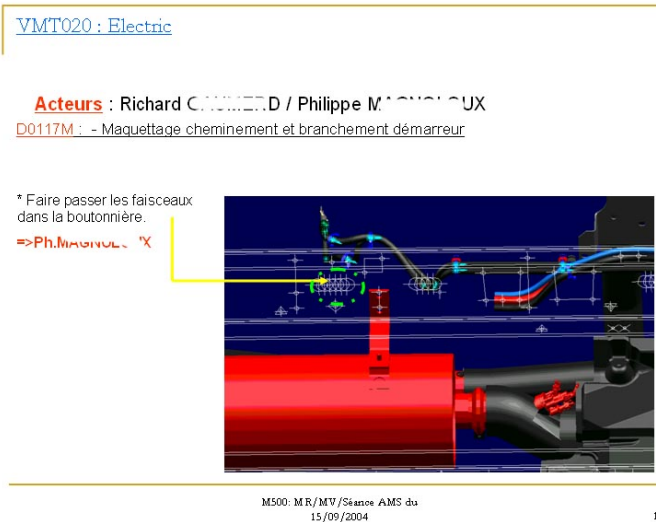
VMT020 : Electric

Acteurs : Richard C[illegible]D / Philippe M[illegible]UX

D0117M : - Maquettage cheminement et branchement démarreur

* Faire passer les faisceaux dans la boutonnière.

=>Ph.MAGNO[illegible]X

M500: MR/MV/Séance AMS du 15/09/2004

1